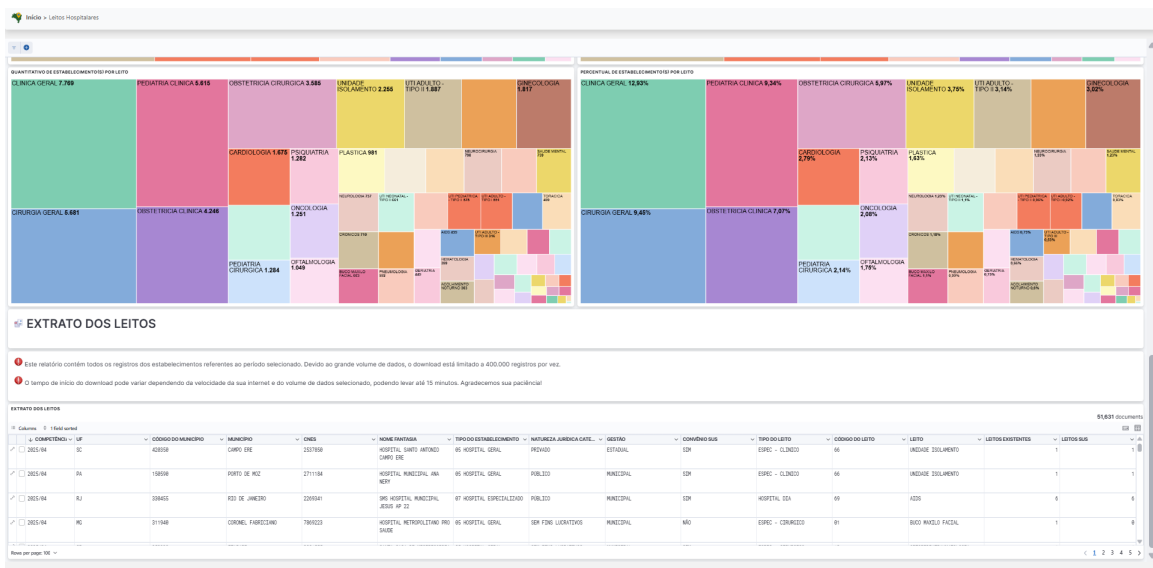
Início > Leitos Hospitalares

QUANTITATIVO DE ESTABELECIMENTO(S) POR LEITO

CLINICA GERAL 7.769
PEDIATRIA CLINICA 5.615
OBSTETRICIA CIRURGICA 3.585
UNIDADE ISOLAMENTO 2.255
UTI ADULTO - TIPO II 1.887
GINECOLOGIA 1.817
CARDIOLOGIA 1.675
PSIQUIATRIA 1.282
PLASTICA 981
CIRURGIA GERAL 5.681
OBSTETRICIA CLINICA 4.246
ONCOLOGIA 1.251
PEDIATRIA CIRURGICA 1.284
OFTALMOLOGIA 1.049

PERCENTUAL DE ESTABELECIMENTO(S) POR LEITO

CLINICA GERAL 12,93%
PEDIATRIA CLINICA 9,34%
OBSTETRICIA CIRURGICA 5,97%
UNIDADE ISOLAMENTO 3,75%
UTI ADULTO - TIPO II 3,14%
GINECOLOGIA 3,02%
CARDIOLOGIA 2,79%
PSIQUIATRIA 2,13%
PLASTICA 1,63%
CIRURGIA GERAL 9,45%
OBSTETRICIA CLINICA 7,07%
ONCOLOGIA 2,08%
PEDIATRIA CIRURGICA 2,14%
OFTALMOLOGIA 1,75%

EXTRATO DOS LEITOS

Este relatório contém todos os registros dos estabelecimentos referentes ao período selecionado. Devido ao grande volume de dados, o download está limitado a 400.000 registros por vez.

O tempo de início do download pode variar dependendo da velocidade da sua internet e do volume de dados selecionado, podendo levar até 15 minutos. Agradecemos sua paciência!

EXTRATO DOS LEITOS

51,631 documents

Columns 1 field sorted

| COMPETÊNCIA | UF | CÓDIGO DO MUNICÍPIO | MUNICÍPIO | CNES | NOME FANTASIA | TIPO DO ESTABELECIMENTO | NATUREZA JURÍDICA CATE... | GESTÃO | CONVÊNIO SUS | TIPO DO LEITO | CÓDIGO DO LEITO | LEITO | LEITOS EXISTENTES | LEITOS SUS |
|---|---|---|---|---|---|---|---|---|---|---|---|---|---|---|
| 2025/04 | SC | 420350 | CAMPO ERE | 2537850 | HOSPITAL SANTO ANTONIO CAMPO ERE | 05 HOSPITAL GERAL | PRIVADO | ESTADUAL | SIM | ESPEC - CLINICO | 66 | UNIDADE ISOLAMENTO | 1 | 1 |
| 2025/04 | PA | 150590 | PORTO DE MOZ | 2711184 | HOSPITAL MUNICIPAL ANA NERY | 05 HOSPITAL GERAL | PUBLICO | MUNICIPAL | SIM | ESPEC - CLINICO | 66 | UNIDADE ISOLAMENTO | 1 | 1 |
| 2025/04 | RJ | 330455 | RIO DE JANEIRO | 2269341 | SMS HOSPITAL MUNICIPAL JESUS AP 22 | 07 HOSPITAL ESPECIALIZADO | PUBLICO | MUNICIPAL | SIM | HOSPITAL DIA | 69 | AIDS | 6 | 6 |
| 2025/04 | MG | 311940 | CORONEL FABRICIANO | 7869223 | HOSPITAL METROPOLITANO PRO SAUDE | 05 HOSPITAL GERAL | SEM FINS LUCRATIVOS | MUNICIPAL | NÃO | ESPEC - CIRURGICO | 01 | BUCO MAXILO FACIAL | | 8 |

Rows per page: 100

< 1 2 3 4 5 >